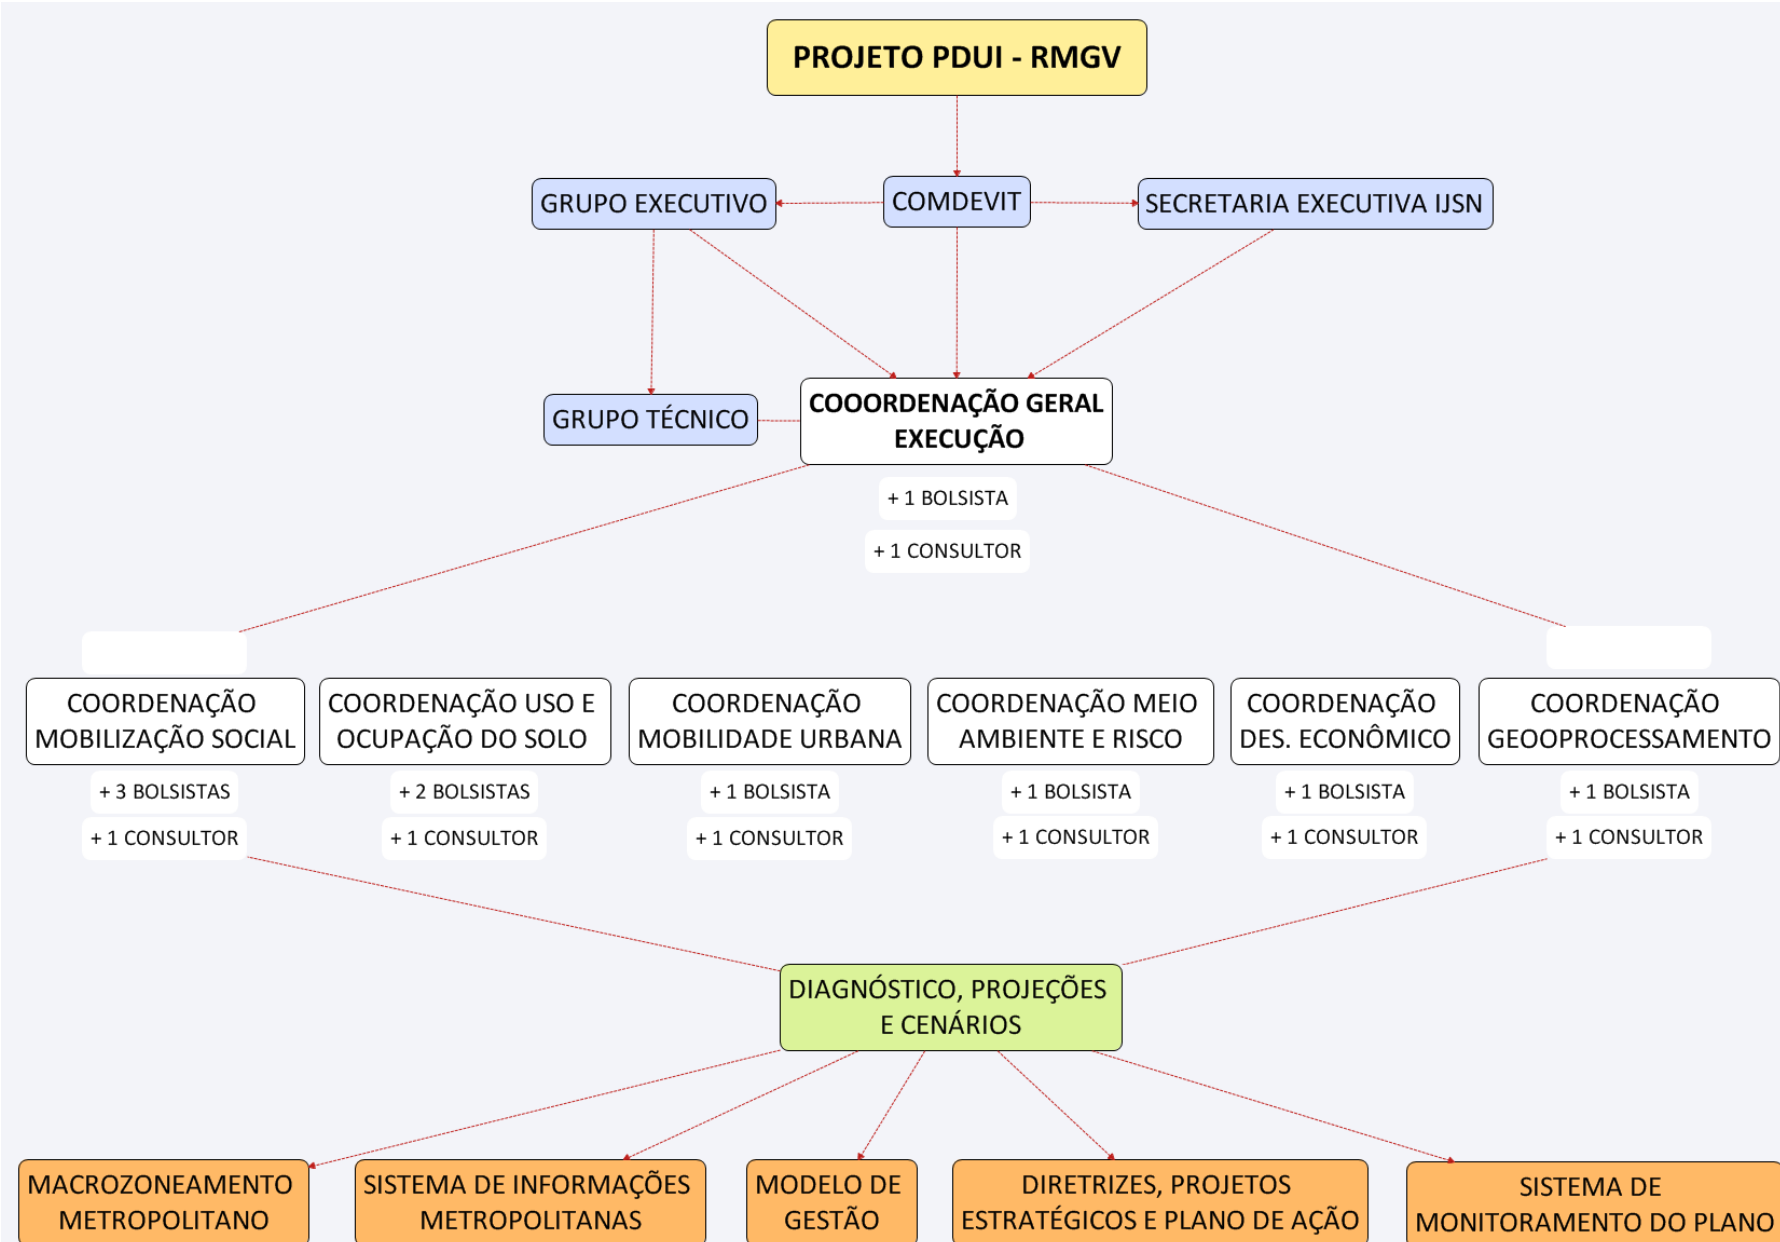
PROJETO PDUI - RMGV

GRUPO EXECUTIVO

COMDEVIT

SECRETARIA EXECUTIVA IJSN

GRUPO TÉCNICO

COOORDENAÇÃO GERAL EXECUÇÃO

+ 1 BOLSISTA

+ 1 CONSULTOR

COORDENAÇÃO MOBILIZAÇÃO SOCIAL

+ 3 BOLSISTAS

+ 1 CONSULTOR

COORDENAÇÃO USO E OCUPAÇÃO DO SOLO

+ 2 BOLSISTAS

+ 1 CONSULTOR

COORDENAÇÃO MOBILIDADE URBANA

+ 1 BOLSISTA

+ 1 CONSULTOR

COORDENAÇÃO MEIO AMBIENTE E RISCO

+ 1 BOLSISTA

+ 1 CONSULTOR

COORDENAÇÃO DES. ECONÔMICO

+ 1 BOLSISTA

+ 1 CONSULTOR

COORDENAÇÃO GEOPROCESSAMENTO

+ 1 BOLSISTA

+ 1 CONSULTOR

DIAGNÓSTICO, PROJEÇÕES E CENÁRIOS

MACROZONEAMENTO METROPOLITANO

SISTEMA DE INFORMAÇÕES METROPOLITANAS

MODELO DE GESTÃO

DIRETRIZES, PROJETOS ESTRATÉGICOS E PLANO DE AÇÃO

SISTEMA DE MONITORAMENTO DO PLANO